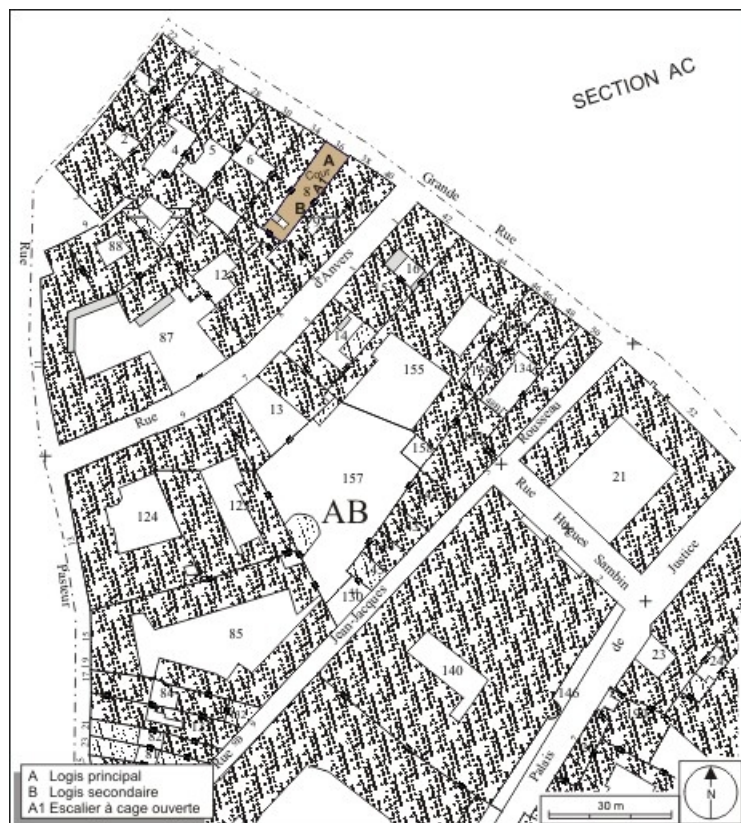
SECTION AC

Grande Rue

Rue d'Anvers

Rue

Rue Pasteur

Rue Jean-Jacques Rousseau

Rue Hugues Sambin

Palais de Justice

A
Cour
8
B A1

2
4
5
6
88
12
87
16
14
155
13
157
AB
134
21
124
12
158
130
85
140
146
23
84

A Logis principal
B Logis secondaire
A1 Escalier à cage ouverte

30 m

N